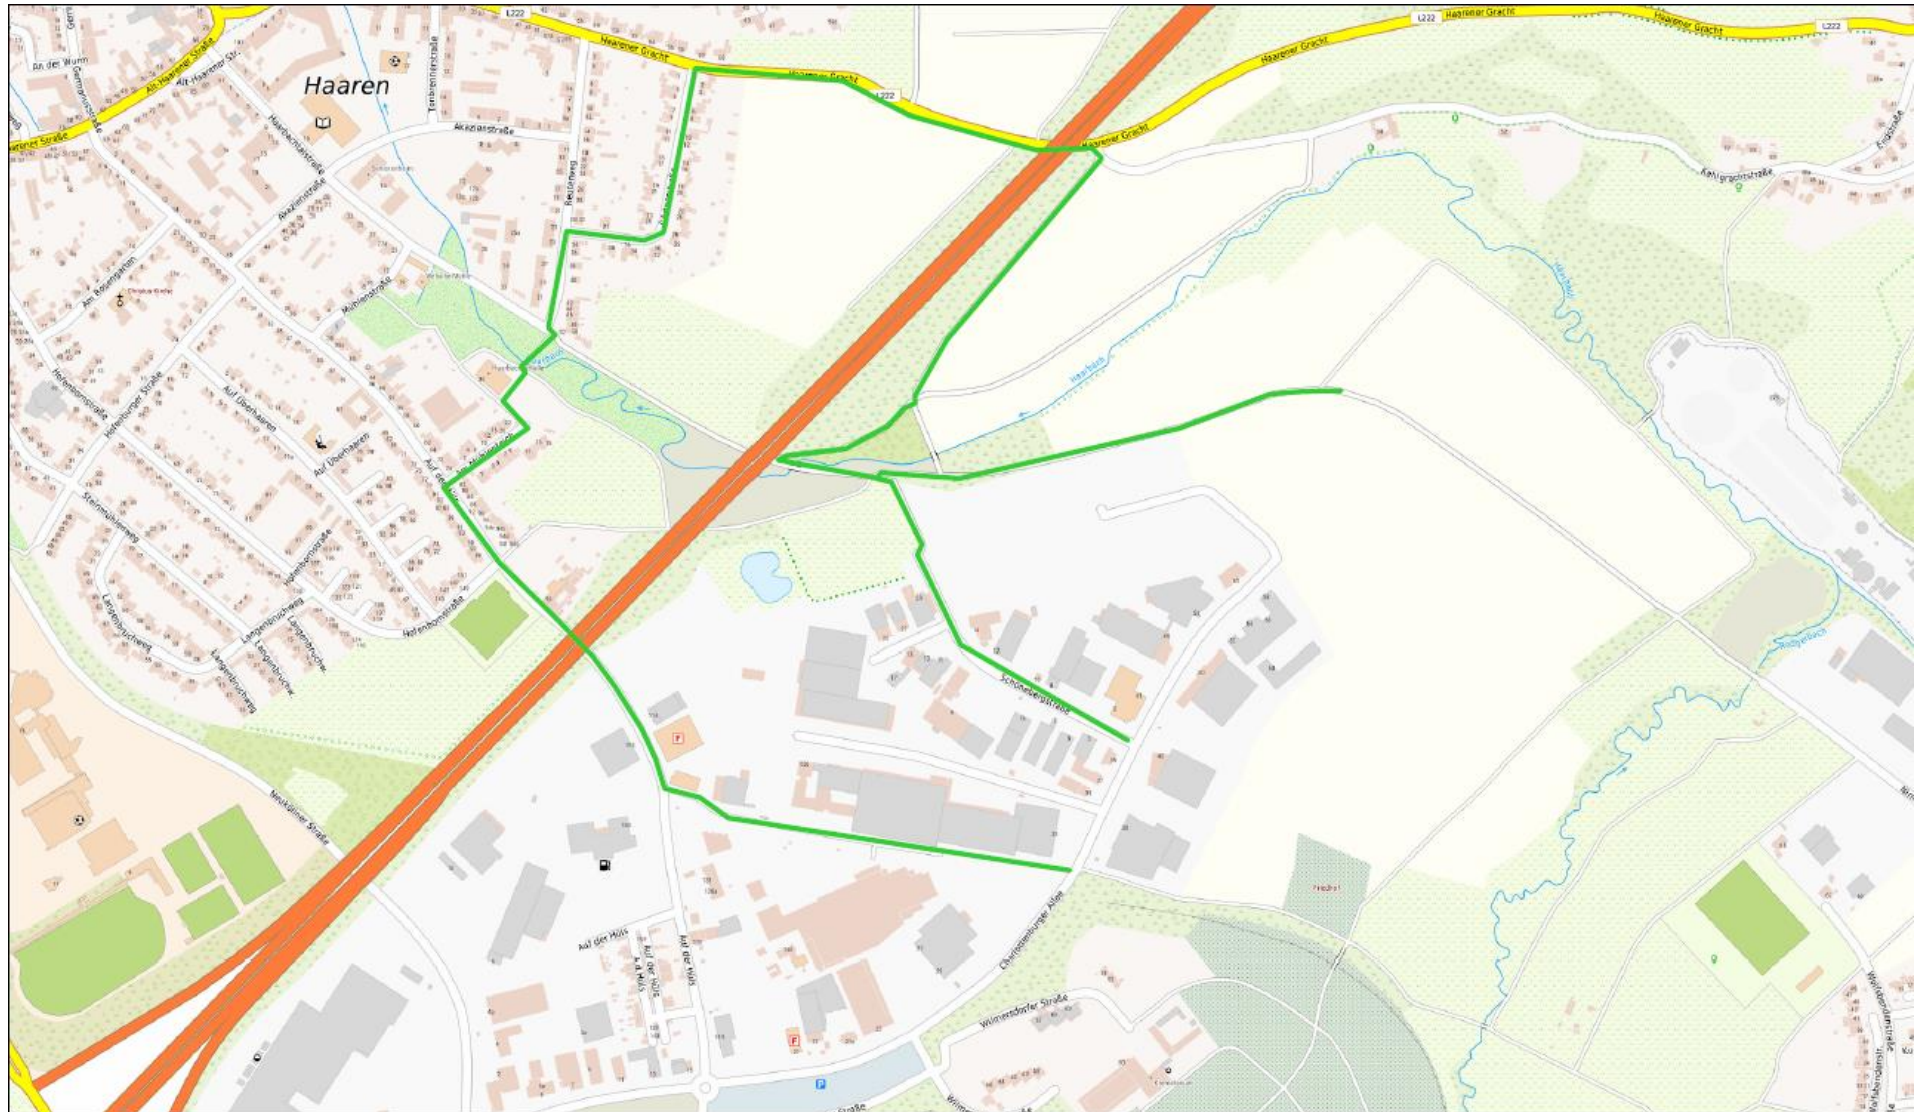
Haaren

L222
Haarener Gracht
Haarener Gracht
L222
Haarener Gracht
Haarener Gracht
L222
Haarener Gracht
L222
Alt-Haarener Straße
Alt-Haarener Str.
Haarener Straße
An der Wurm
Germanusstraße
Akazienstraße
Akazienstraße
Haarbachtalstraße
Torbruchstraße
Reuterweg
Mühlenstraße
Am Rosengarten
Hofenbornstraße
Haferburger Straße
Auf Überhaaren
Auf Überhaaren
Steinmühlenweg
Hofenbornstraße
Hofenbornstraße
Langenbruchweg
Langenbruchweg
Auf der Hüls
Kahlgrachtstraße
Haarbach
Haarbach
Wildbach
Schönebergstraße
Neuköllner Straße
Charlottenburger Allee
Wilmersdorfer Straße
Auf der Hüls
Auf der Hüls
Auf der Hüls
Auf der Hüls
Friedhof
Rodgerbach